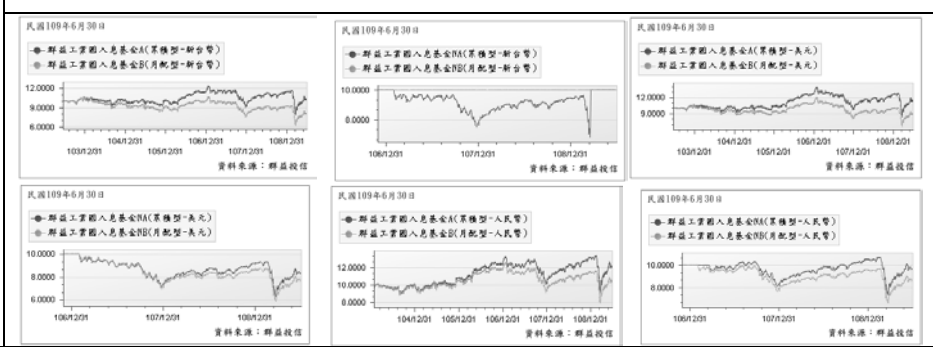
民國109年6月30日

群益工業國入息基金A(累積型-新台幣)
群益工業國入息基金B(月配型-新台幣)

12.0000
9.0000
6.0000
103/12/31 104/12/31 105/12/31 106/12/31 107/12/31 108/12/31

資料來源：群益投信

民國109年6月30日

群益工業國入息基金NA(累積型-新台幣)
群益工業國入息基金NB(月配型-新台幣)

10.0000
0.0000
106/12/31 107/12/31 108/12/31

資料來源：群益投信

民國109年6月30日

群益工業國入息基金A(累積型-美元)
群益工業國入息基金B(月配型-美元)

12.0000
9.0000
103/12/01 104/12/01 105/12/01 106/12/01 107/12/01 108/12/01

資料來源：群益投信

民國109年6月30日

群益工業國入息基金NA(累積型-美元)
群益工業國入息基金NB(月配型-美元)

10.0000
8.0000
6.0000
106/12/31 107/12/31 108/12/31

資料來源：群益投信

民國109年6月30日

群益工業國入息基金A(累積型-人民幣)
群益工業國入息基金B(月配型-人民幣)

12.0000
10.0000
8.0000
104/12/01 105/12/01 106/12/01 107/12/01 108/12/01

資料來源：群益投信

民國109年6月30日

群益工業國入息基金NA(累積型-人民幣)
群益工業國入息基金NB(月配型-人民幣)

10.0000
8.0000
106/12/31 107/12/31 108/12/31

資料來源：群益投信